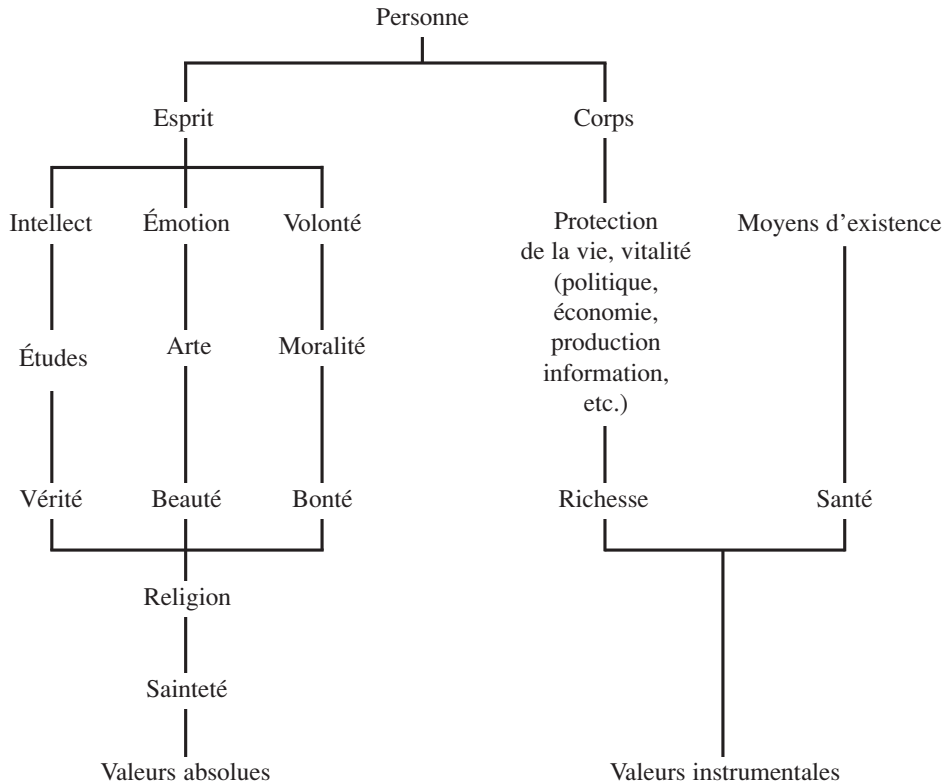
Personne

Esprit

Corps

Intellect

Émotion

Volonté

Protection de la vie, vitalité (politique, économie, production information, etc.)

Moyens d'existence

Études

Arte

Moralité

Vérité

Beauté

Bonté

Richesse

Santé

Religion

Sainteté

Valeurs absolues

Valeurs instrumentales